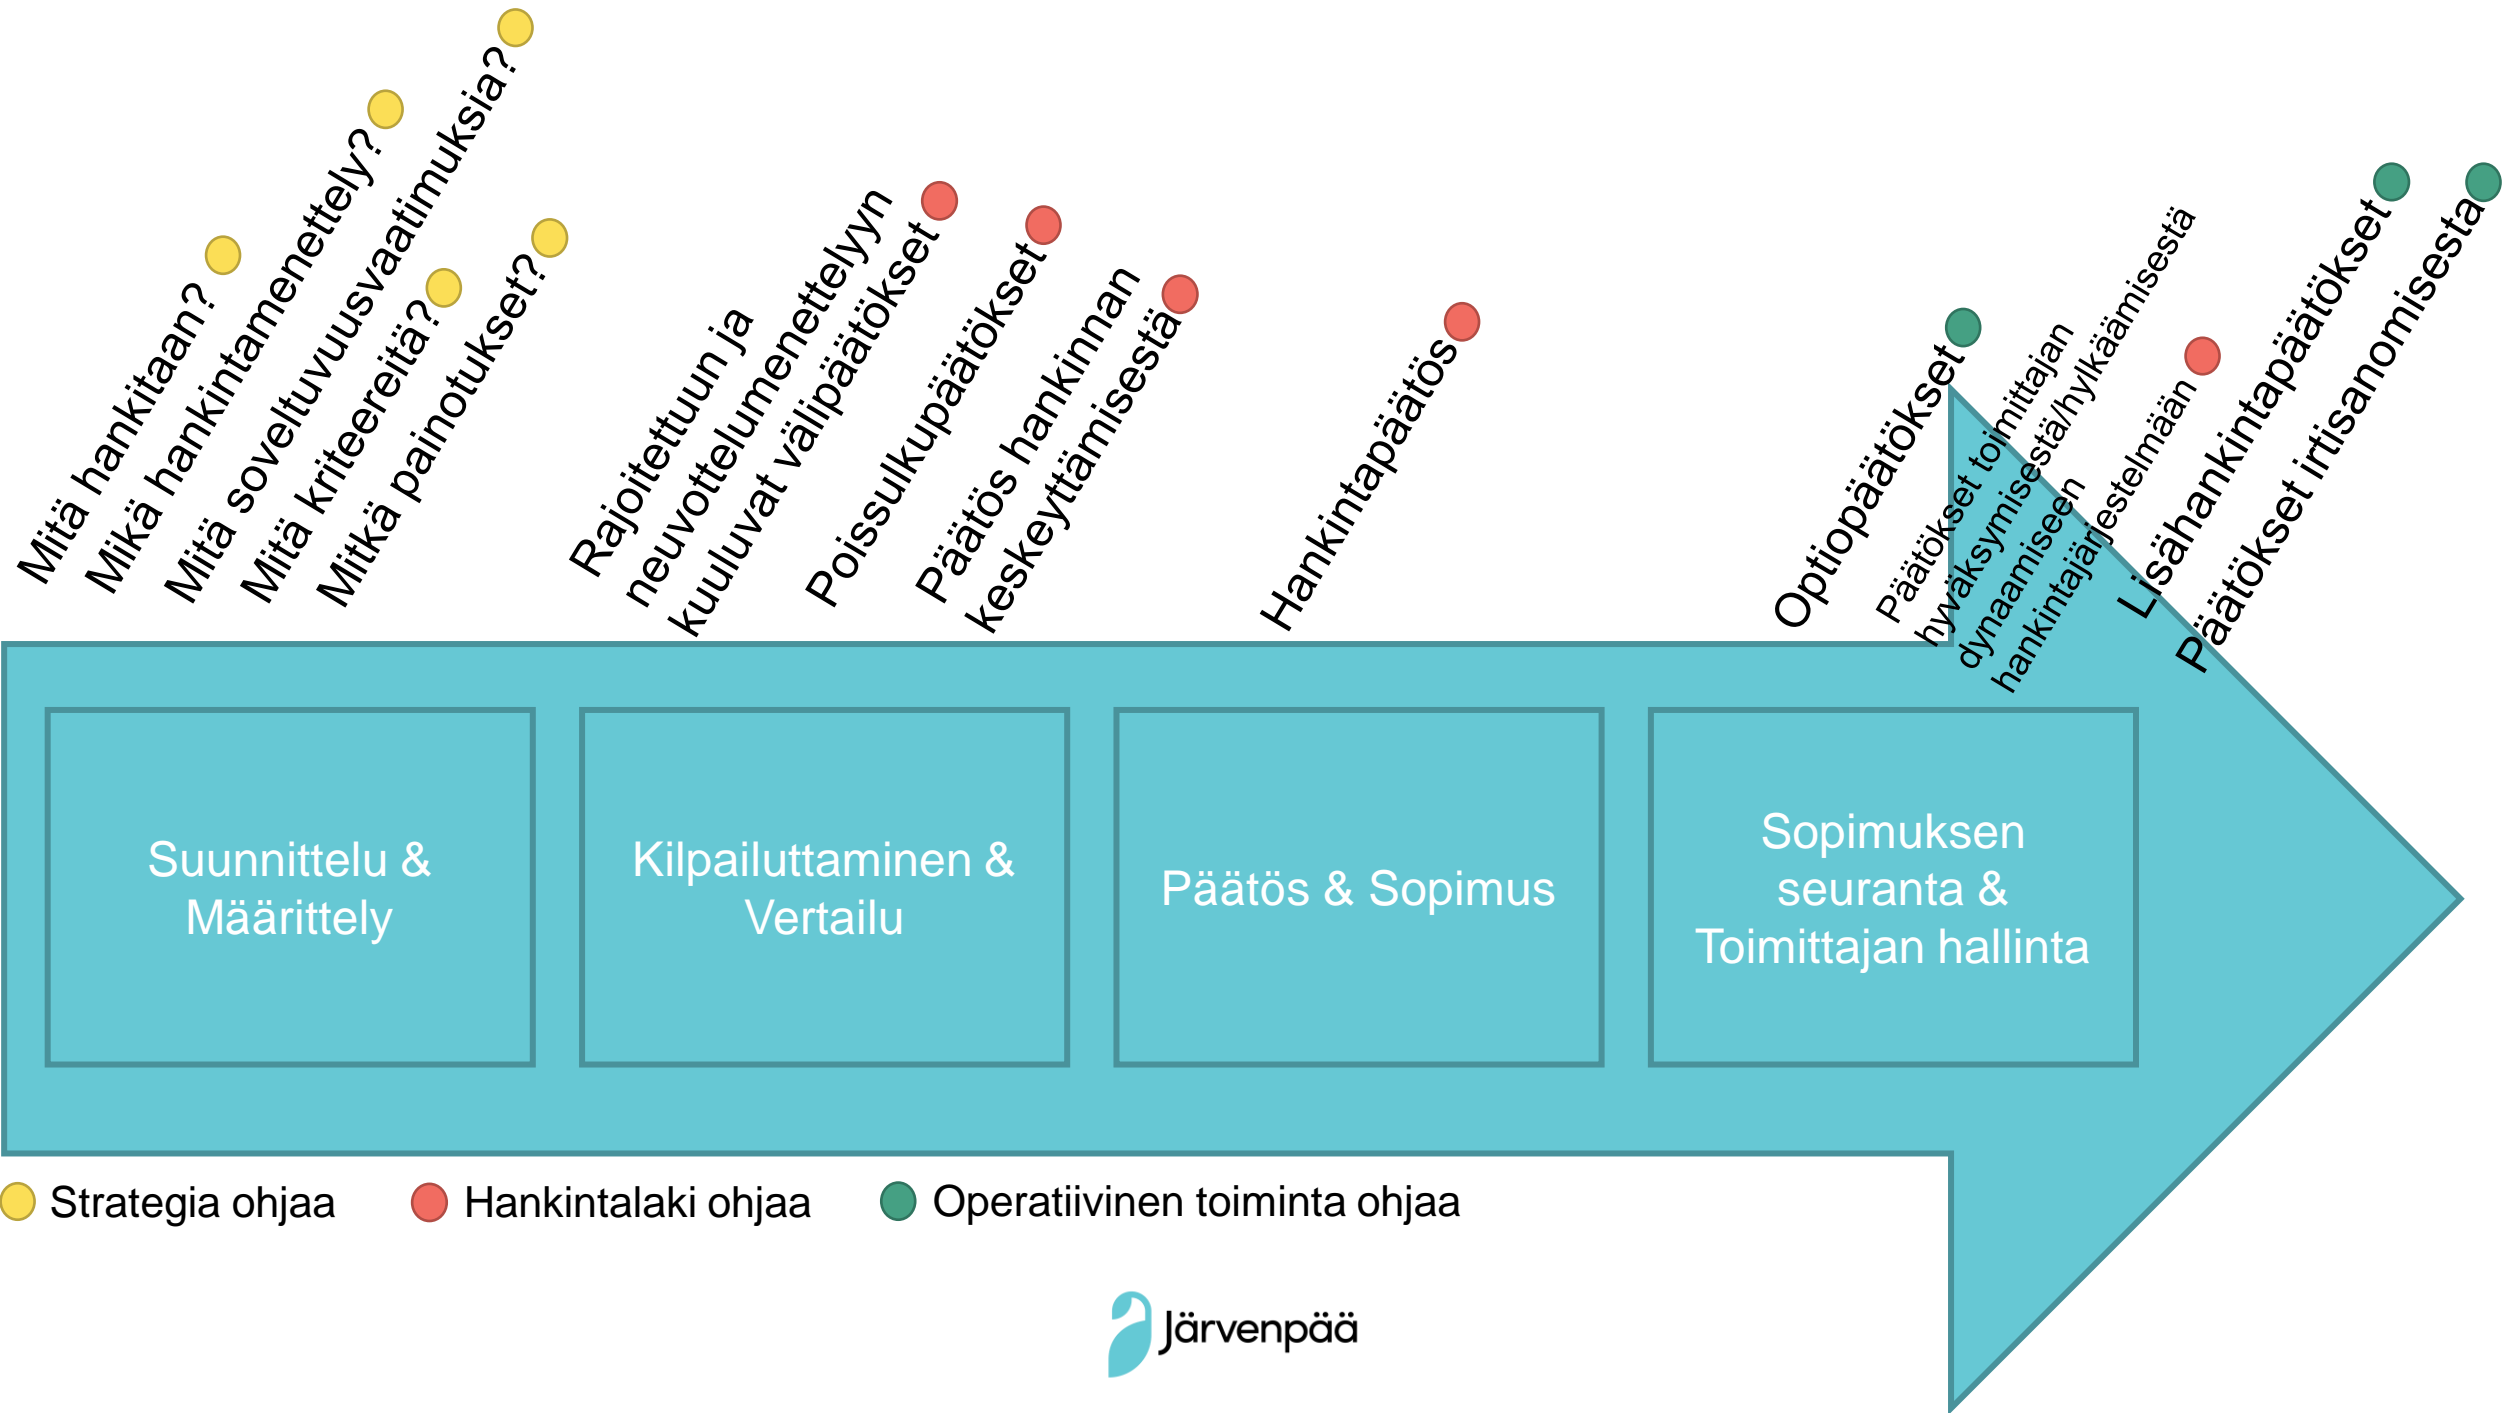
Mitä hankitaan?
Mikä hankintamenettely?
Mitä soveltuvuusvaatimuksia?
Mitä kriteereitä?
Mitkä painotukset?

Rajoitettuun ja neuvottelumenettelyyn kuuluvat välipäätökset
Poissulkupäätökset
Päätös hankinnan keskeyttämisestä

Hankintapäätös

Optiopäätökset
Päätökset toimittajan hyväksymisestä/hylkäämisestä dynaamiseen hankintajärjestelmään
Lisähankintapäätökset
Päätökset irtisanomisesta

Suunnittelu & Määrittely

Kilpailuttaminen & Vertailu

Päätös & Sopimus

Sopimuksen seuranta & Toimittajan hallinta

Strategia ohjaa
Hankintalaki ohjaa
Operatiivinen toiminta ohjaa

Järvenpää